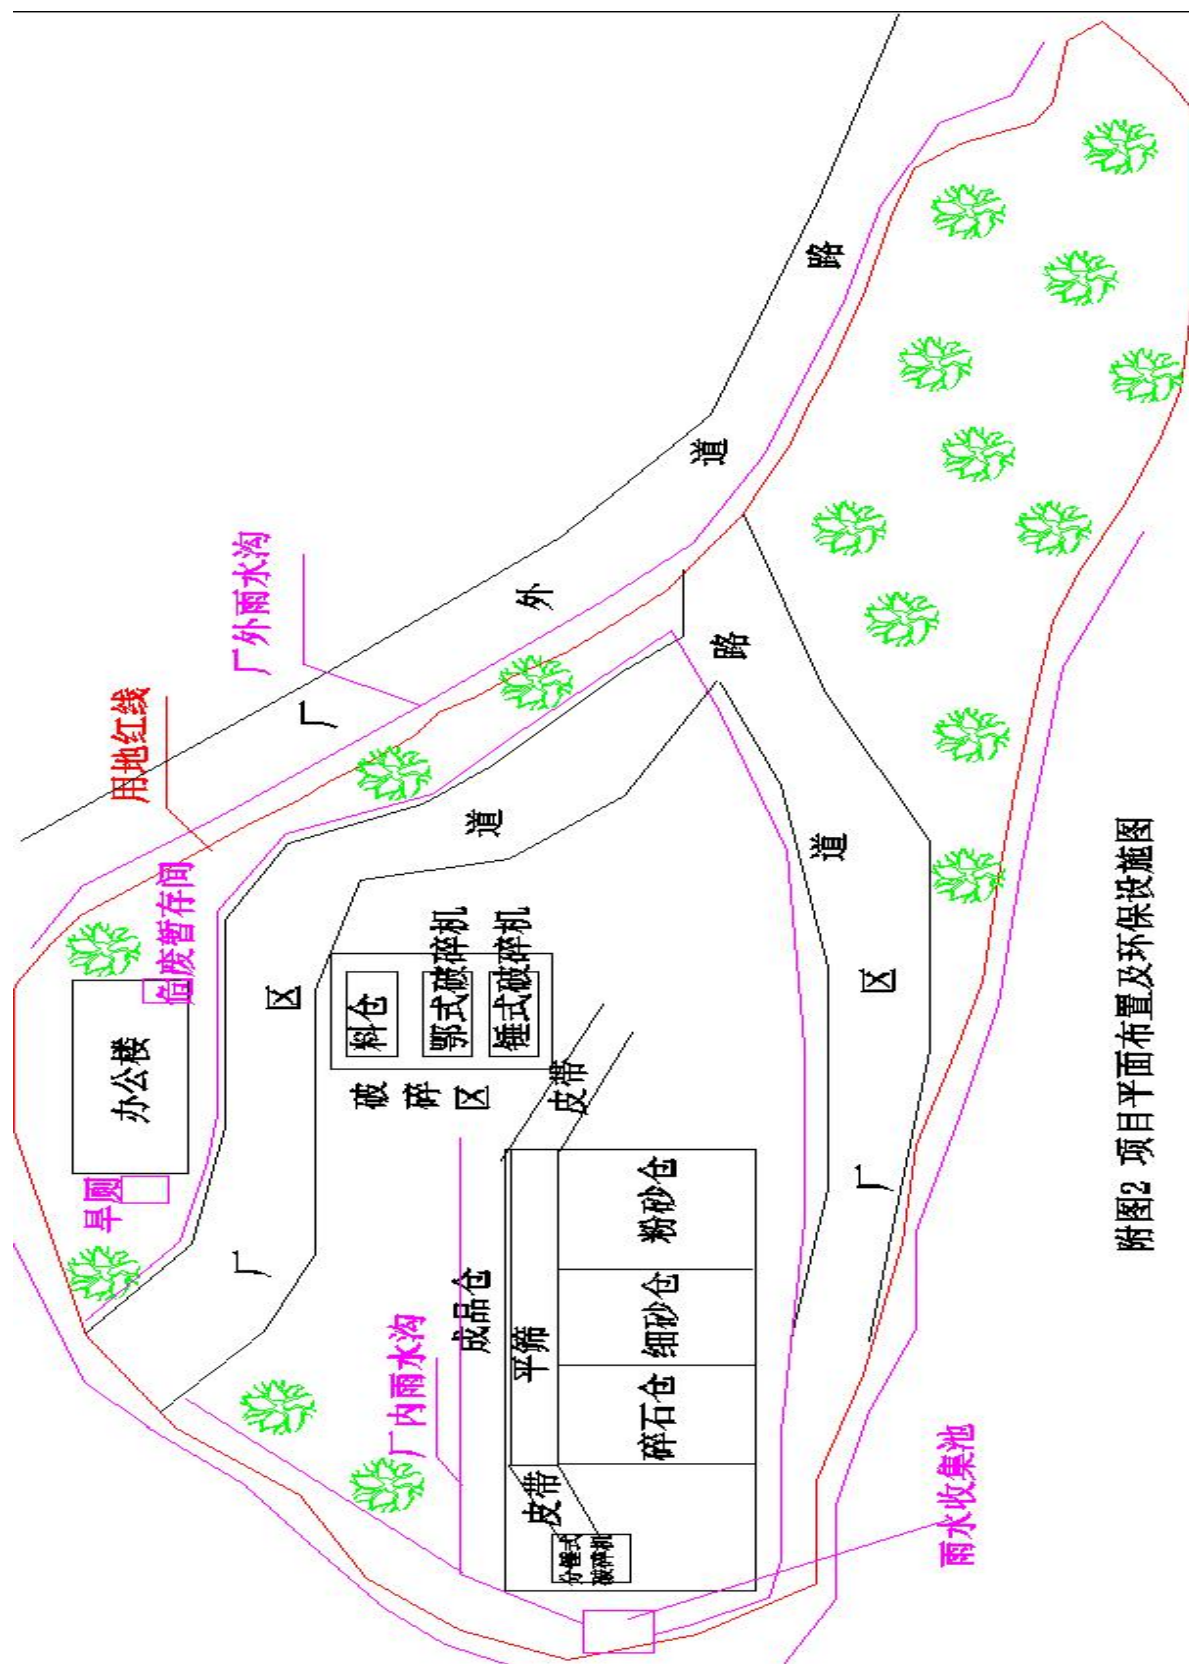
附图2 项目平面布置及环保设施图

路
道
外
厂
厂外雨水沟
用地红线
路
道
区
厂
道
区
危废暂存间
办公楼
旱厕
厂
区
料仓
颚式破碎机
锤式破碎机
破
碎
区
皮带
成品仓
平筛
粉砂仓
细砂仓
碎石仓
厂内雨水沟
皮带
分锤式破碎机
雨水收集池